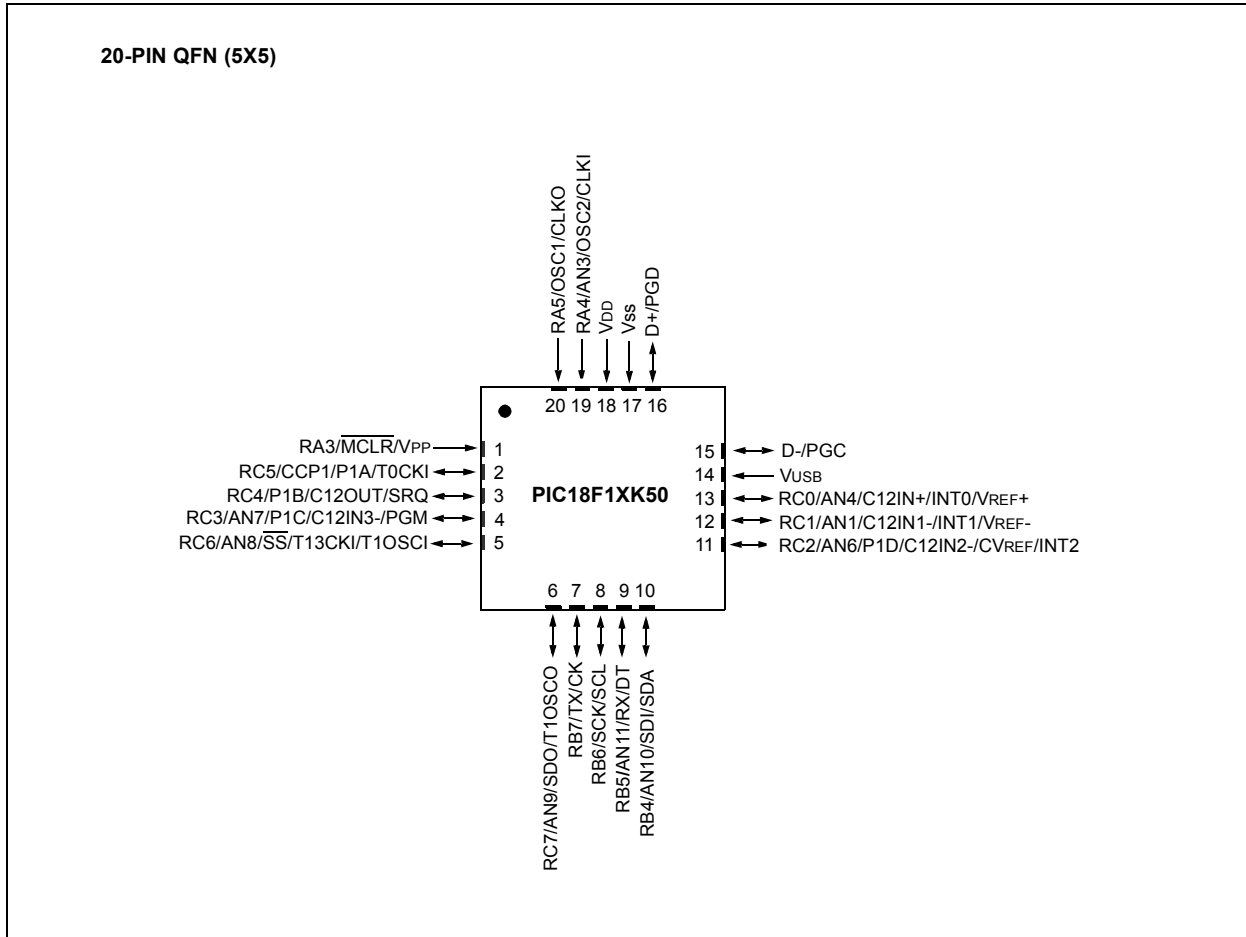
20-PIN QFN (5X5)

RA5/OSC1/CLKO
RA4/AN3/OSC2/CLKI
VDD
Vss
D+/PGD

20 19 18 17 16

RA3/$\overline{MCLR}$/VPP 1
RC5/CCP1/P1A/T0CKI 2
RC4/P1B/C12OUT/SRQ 3
RC3/AN7/P1C/C12IN3-/PGM 4
RC6/AN8/$\overline{SS}$/T13CKI/T1OSCI 5

PIC18F1XK50

15 D-/PGC
14 VUSB
13 RC0/AN4/C12IN+/INT0/VREF+
12 RC1/AN1/C12IN1-/INT1/VREF-
11 RC2/AN6/P1D/C12IN2-/CVREF/INT2

6 7 8 9 10

RC7/AN9/SDO/T1OSCO
RB7/TX/CK
RB6/SCK/SCL
RB5/AN11/RX/DT
RB4/AN10/SDI/SDA